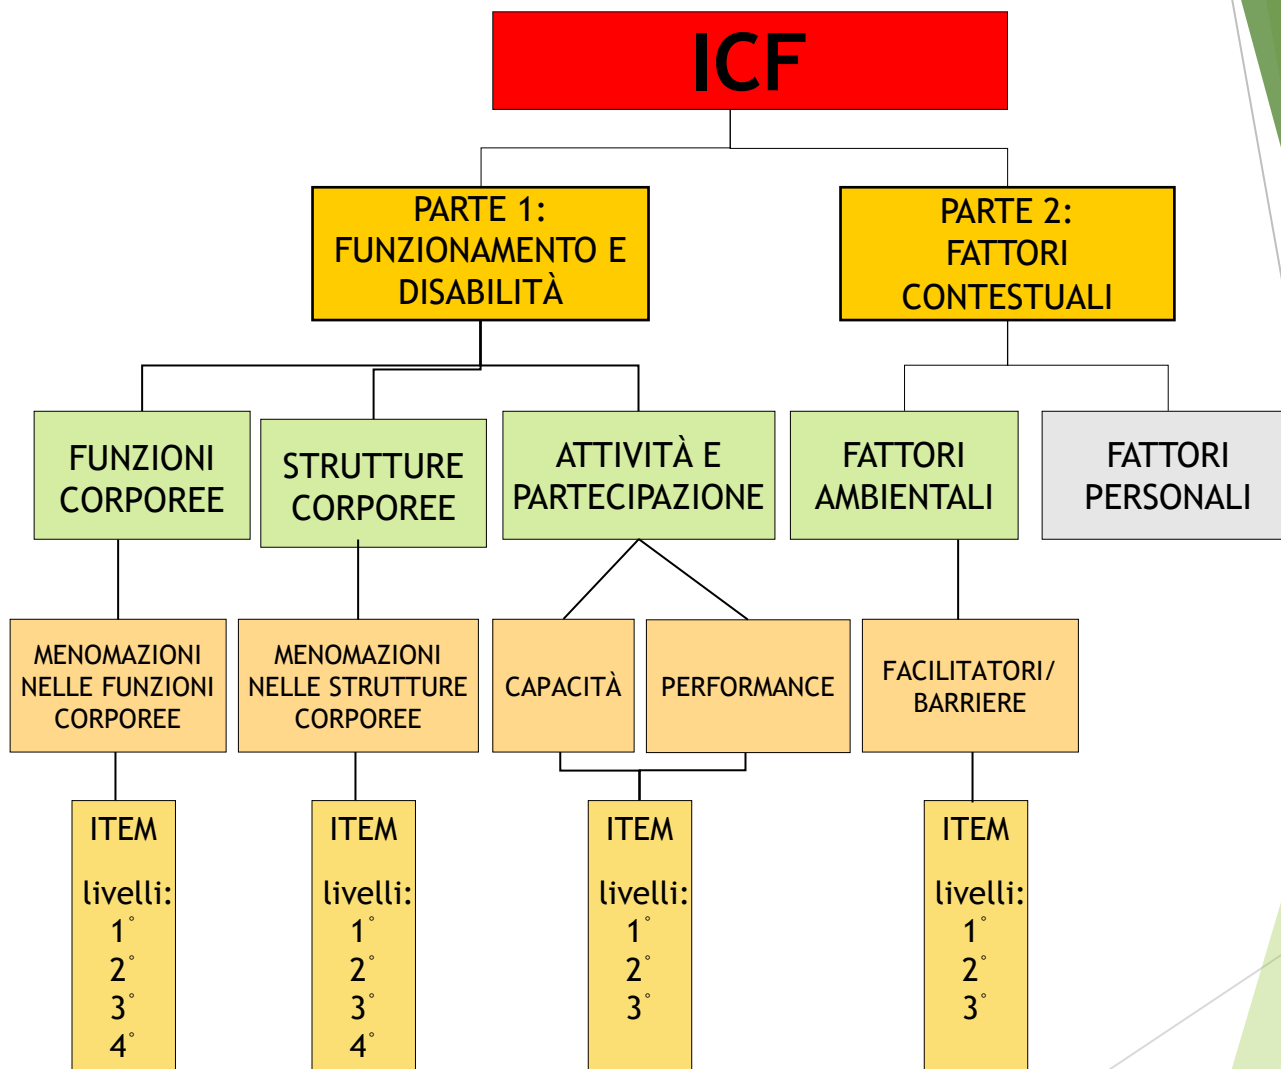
ICF

PARTE 1: FUNZIONAMENTO E DISABILITÀ

PARTE 2: FATTORI CONTESTUALI

FUNZIONI CORPOREE

STRUTTURE CORPOREE

ATTIVITÀ E PARTECIPAZIONE

FATTORI AMBIENTALI

FATTORI PERSONALI

MENOMAZIONI NELLE FUNZIONI CORPOREE

MENOMAZIONI NELLE STRUTTURE CORPOREE

CAPACITÀ

PERFORMANCE

FACILITATORI/ BARRIERE

ITEM

livelli:
1°
2°
3°
4°

ITEM

livelli:
1°
2°
3°
4°

ITEM

livelli:
1°
2°
3°

ITEM

livelli:
1°
2°
3°